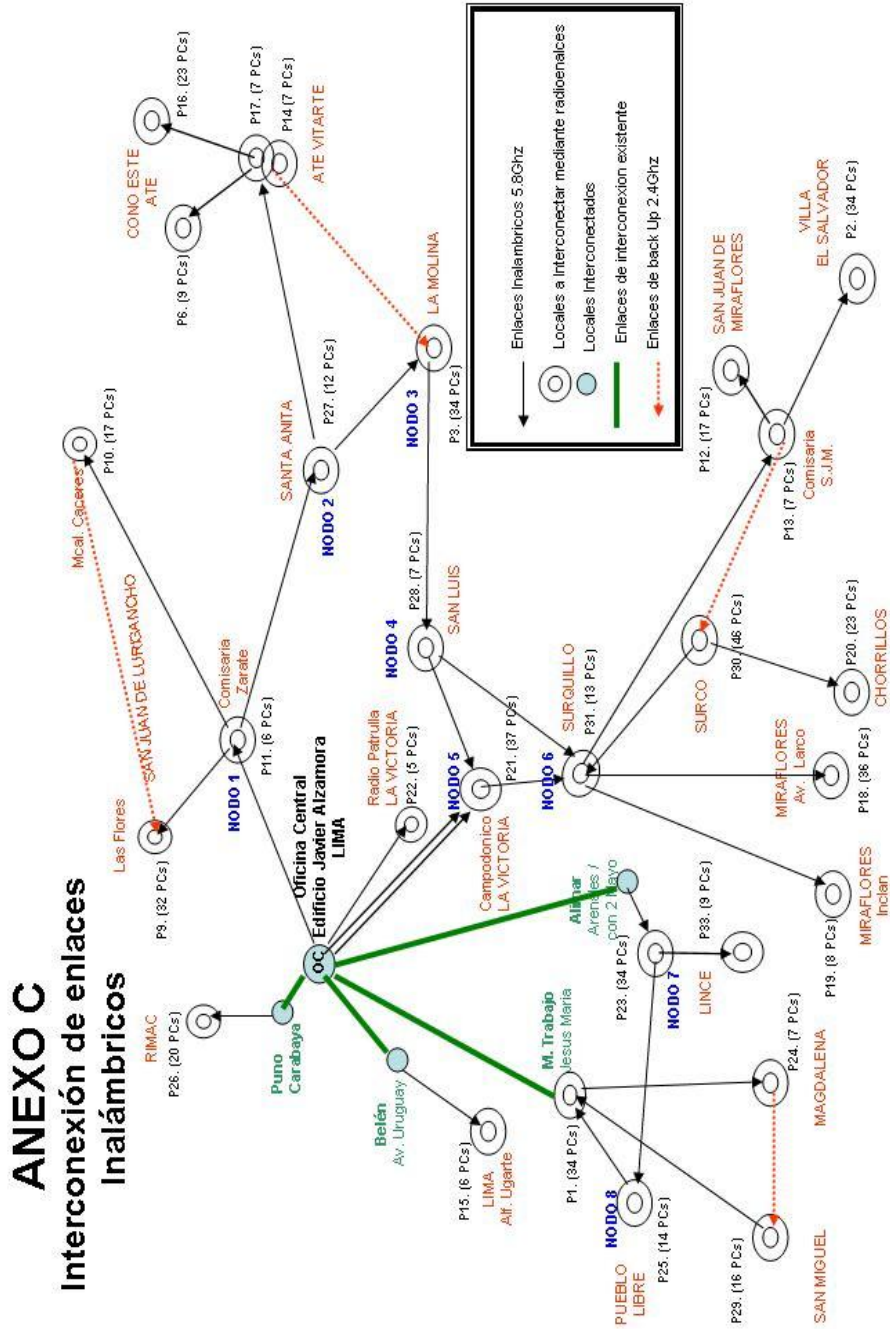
ANEXO C
Interconexión de enlaces Inalámbricos

Enlaces Inalambricos 5.8Ghz
Locales a Interconectar mediante radioenalces
Locales Interconectados
Enlaces de interconexion existente
Enlaces de back Up 2.4Ghz

OC
Oficina Central
Edificio Javier Alzamora
LIMA

RIMAC
P26. (20 PCs)
Puno
Carabaya
Belén
Av. Uruguay
LIMA
Alf. Ugarte
P15. (6 PCs)
M. Trabajo
Jesus Maria
P1. (34 PCs)
NODO 8
P25. (14 PCs)
PUEBLO LIBRE
P29. (16 PCs)
SAN MIGUEL
MAGDALENA
P24. (7 PCs)
Alfinar
Arenales / con 2 Mayo
P23. (34 PCs)
NODO 7
LINCE
P33. (9 PCs)
P19. (8 PCs)
MIRAFLORES
Inclan
Las Flores
P9. (32 PCs)
SAN JUAN DE LURIGANCHO
NODO 1
Comisaria
Zarate
P11. (6 PCs)
Mcal. Caceres
P10. (17 PCs)
Radio Patrulla
LA VICTORIA
P22. (5 PCs)
NODO 5
Campodonico
LA VICTORIA
P21. (37 PCs)
NODO 6
SURQUILLO
P31. (13 PCs)
MIRAFLORES
Av. Larco
P18. (36 PCs)
NODO 2
SANTA ANITA
P27. (12 PCs)
NODO 4
SAN LUIS
P28. (7 PCs)
NODO 3
LA MOLINA
P3. (34 PCs)
SURCO
P30. (46 PCs)
CHORRILLOS
P20. (23 PCs)
Comisaria
S.J.M.
P13. (7 PCs)
P12. (17 PCs)
SAN JUAN DE MIRAFLORES
VILLA EL SALVADOR
P2. (34 PCs)
CONO ESTE
ATE
P6. (9 PCs)
P16. (23 PCs)
P17. (7 PCs)
P14 (7 PCs)
ATE VITARTE